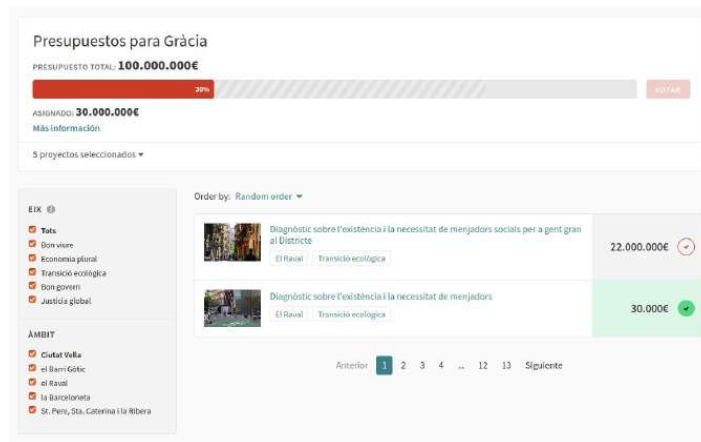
Presupuestos para Gràcia

PRESUPUESTO TOTAL: 100.000.000€

30%

VOTAR

ASIGNADO: 30.000.000€

Más información

5 proyectos seleccionados ▾

EIX

Tots
Bon viure
Economia plural
Transició ecològica
Bon govern
Justícia global

ÀMBIT

Ciutat Vella
el Barri Gòtic
el Raval
la Barceloneta
St. Pere, Sta. Caterina i la Ribera

Order by: Random order ▾

Diagnòstic sobre l'existència i la necessitat de menjadors socials per a gent gran al Districte

El Raval | Transició ecològica

22.000.000€

Diagnòstic sobre l'existència i la necessitat de menjadors

El Raval | Transició ecològica

30.000€

Anterior 1 2 3 4 ... 12 13 Siguiente